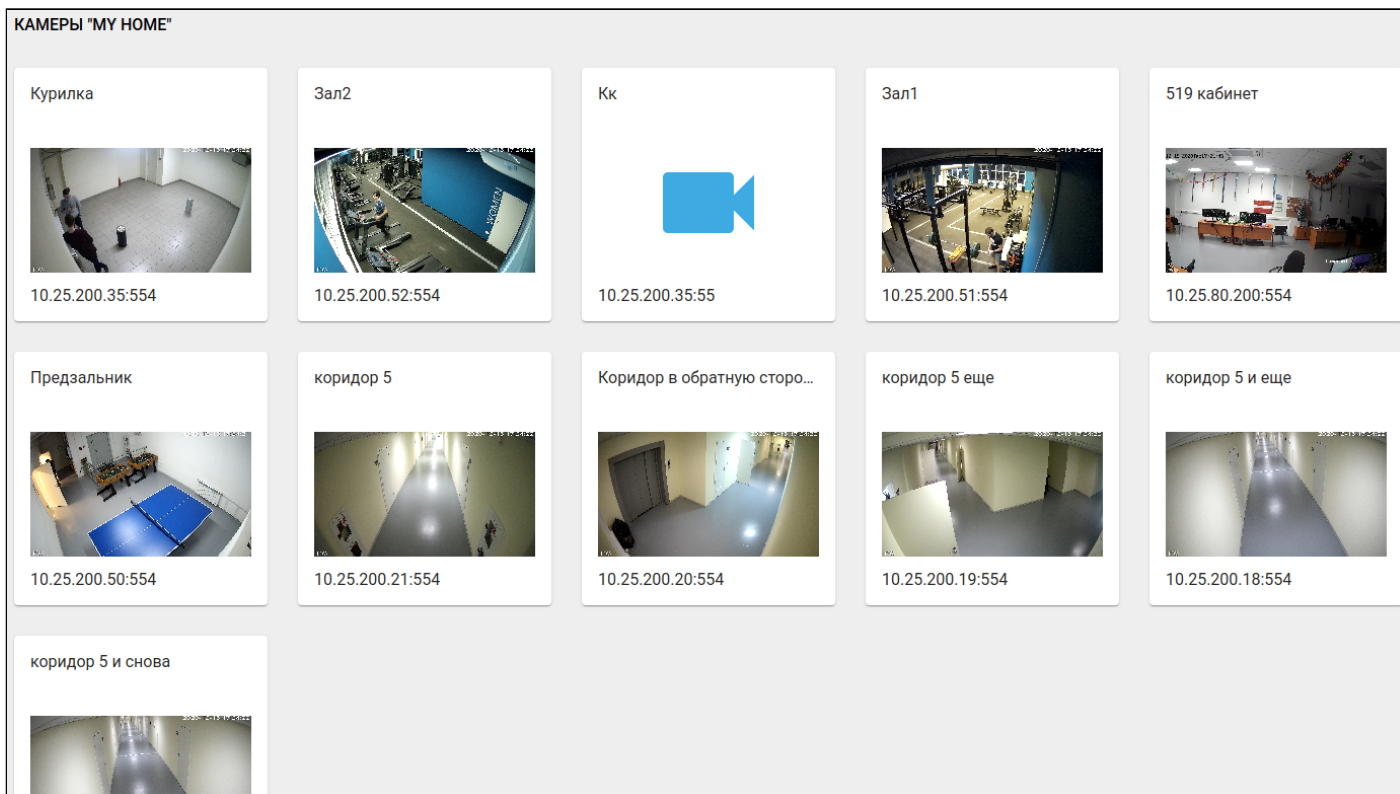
КАМЕРЫ "MY HOME"

Курилка

10.25.200.35:554

Зал2

10.25.200.52:554

Кк

10.25.200.35:55

Зал1

10.25.200.51:554

519 кабинет

10.25.80.200:554

Предзальник

10.25.200.50:554

коридор 5

10.25.200.21:554

Коридор в обратную сторо...

10.25.200.20:554

коридор 5 еще

10.25.200.19:554

коридор 5 и еще

10.25.200.18:554

коридор 5 и снова